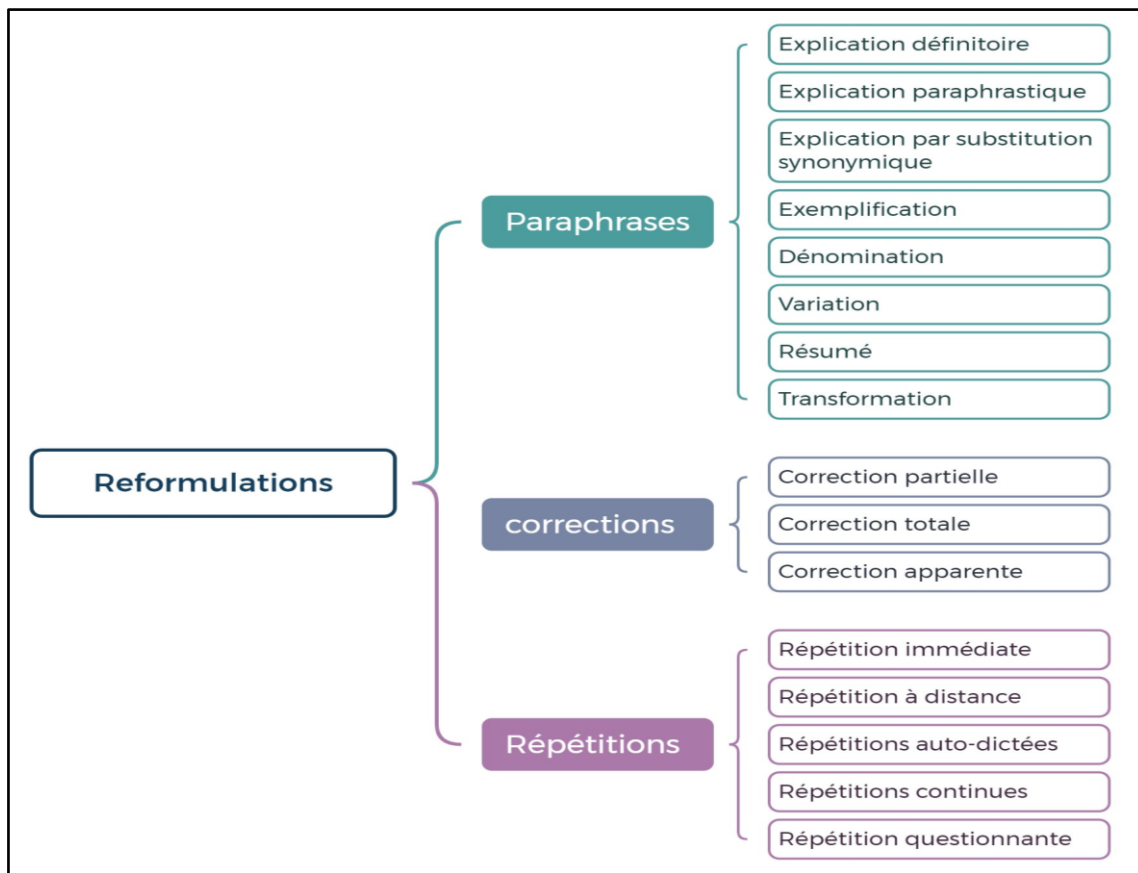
Reformulations

Paraphrases

Explication définitoire

Explication paraphrastique

Explication par substitution synonymique

Exemplification

Dénomination

Variation

Résumé

Transformation

corrections

Correction partielle

Correction totale

Correction apparente

Répétitions

Répétition immédiate

Répétition à distance

Répétitions auto-dictées

Répétitions continues

Répétition questionnante